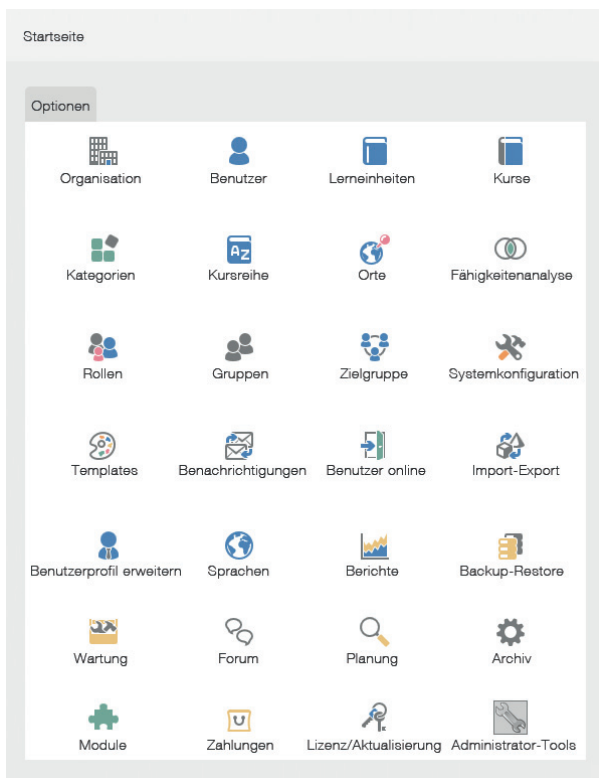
Startseite

Optionen

Organisation
Benutzer
Lerneinheiten
Kurse

Kategorien
Kursreihe
Orte
Fähigkeitenanalyse

Rollen
Gruppen
Zielgruppe
Systemkonfiguration

Templates
Benachrichtigungen
Benutzer online
Import-Export

Benutzerprofil erweitern
Sprachen
Berichte
Backup-Restore

Wartung
Forum
Planung
Archiv

Module
Zahlungen
Lizenz/Aktualisierung
Administrator-Tools